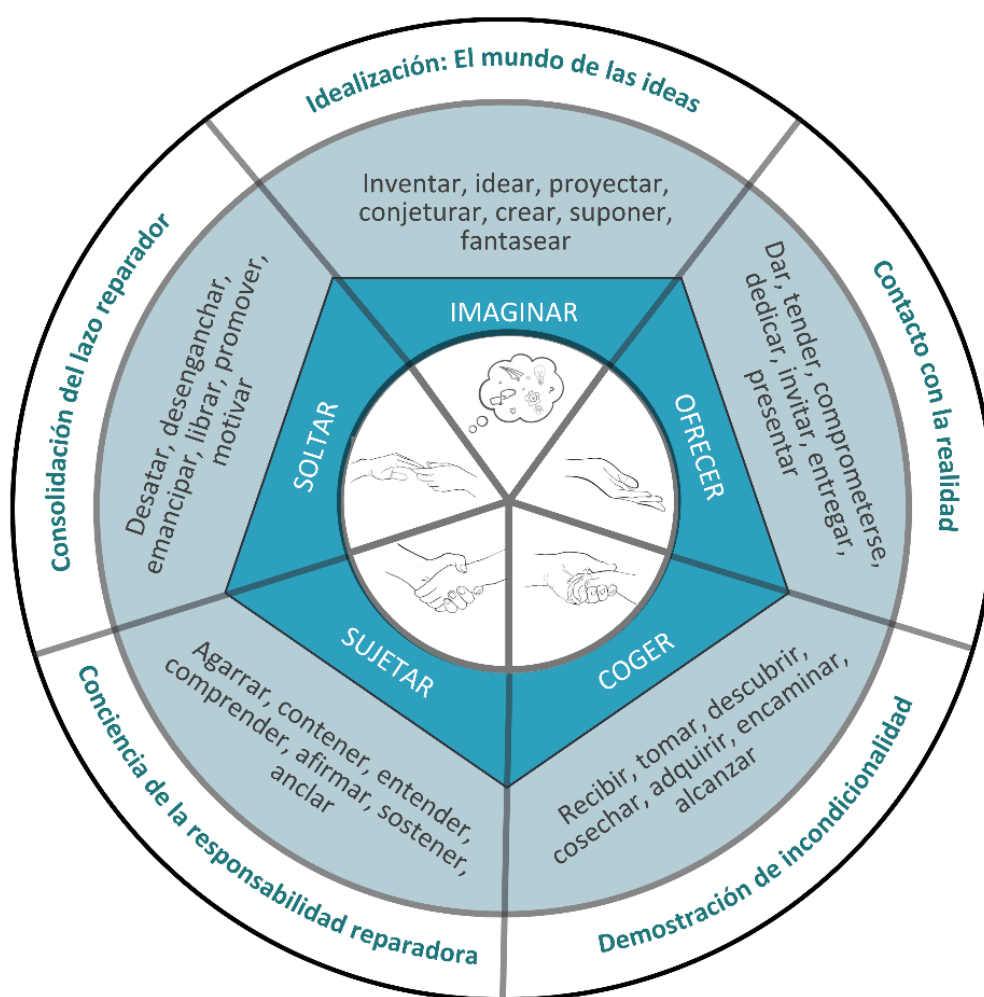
Idealización: El mundo de las ideas

Inventar, idear, proyectar, conjeturar, crear, suponer, fantasear

IMAGINAR

Contacto con la realidad

Dar, tender, comprometerse, dedicar, invitar, entregar, presentar

OFRECER

Demostración de incondicionalidad

Recibir, tomar, descubrir, cosechar, adquirir, encaminar, alcanzar

COGER

Conciencia de la responsabilidad reparadora

Agarrar, contener, entender, comprender, afirmar, sostener, anclar

SUJETAR

Consolidación del lazo reparador

Desatar, desenganchar, emancipar, librar, promover, motivar

SOLTAR